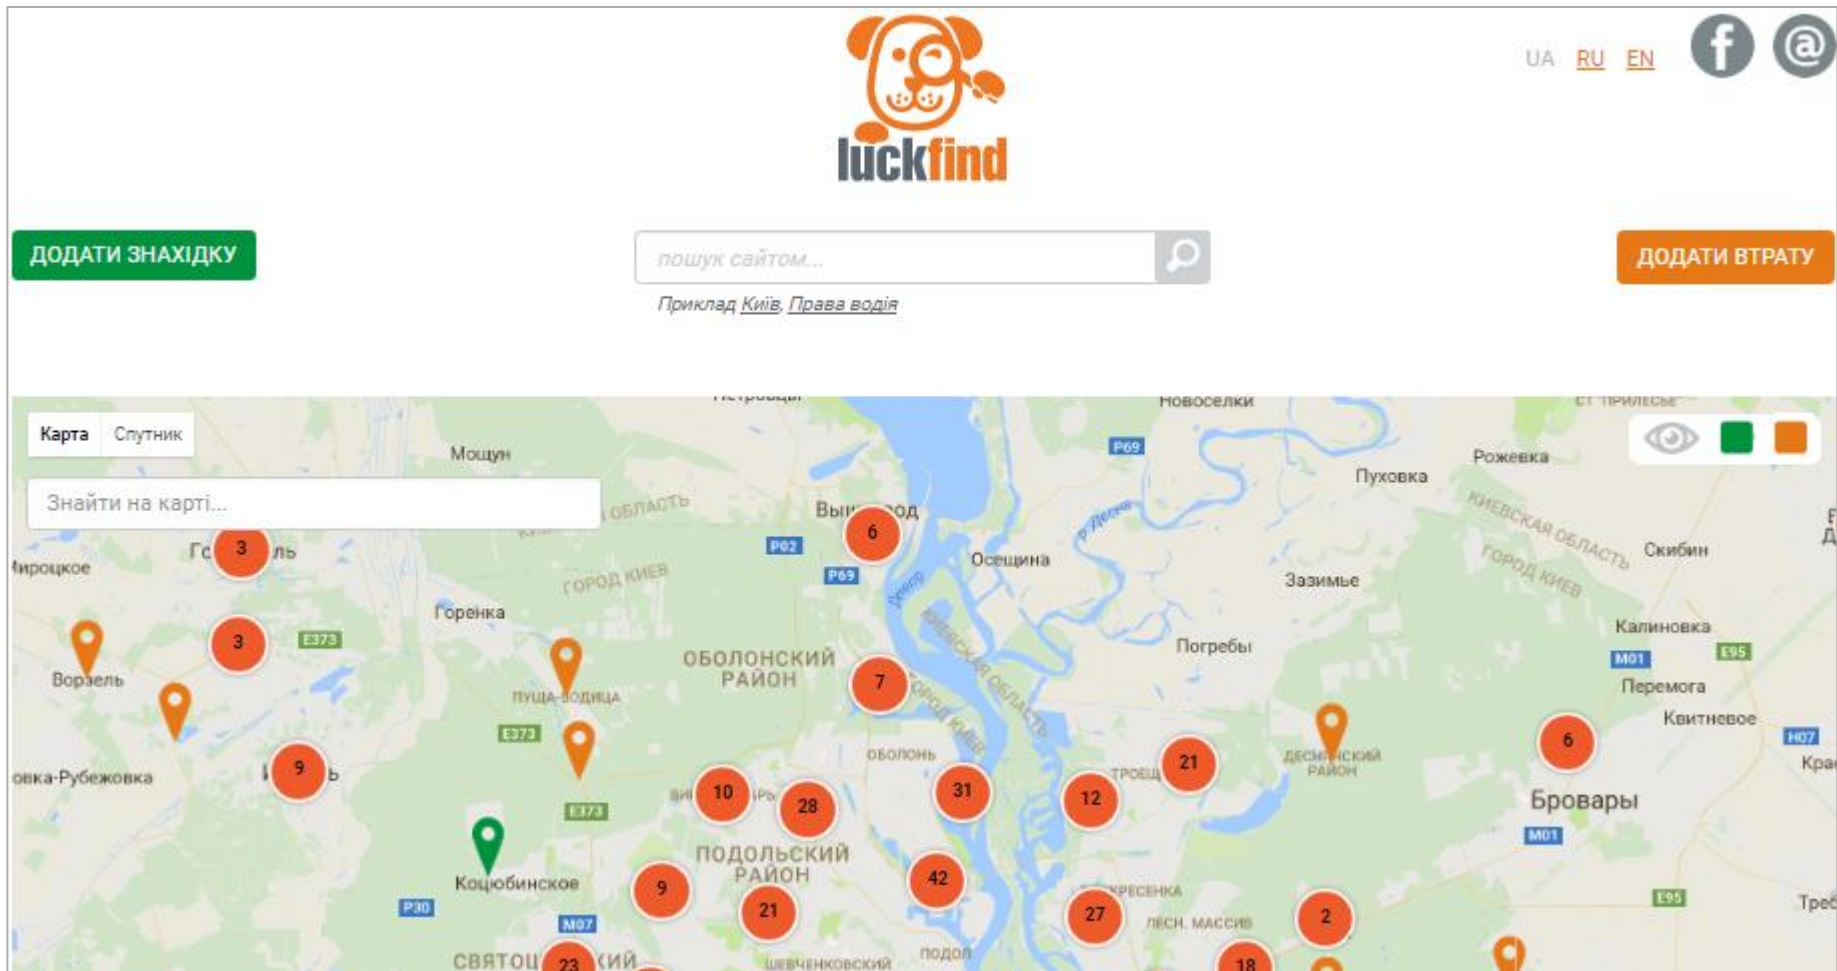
luckfind

UA RU EN

ДОДАТИ ЗНАХІДКУ

пошук сайтом...

Приклад Київ, Права водія

ДОДАТИ ВТРАТУ

Карта Спутник

Знайти на карті...

Петровцы
Новоселки
Мощун
P69
Пуховка
Рожевка
ОБЛАСТЬ
Вышгород
6
P02
Осещина
р. Десна
КИЕВСКАЯ ОБЛАСТЬ
Скибин
3
ирпоцкое
P69
ГОРОД КИЕВ
Зазимье
ГОРОД КИЕВ
Горенка
3
E373
Погребы
Калиновка
ОБОЛОНСКИЙ РАЙОН
Днепр
КИЕВСКАЯ ОБЛАСТЬ
M01
E95
Ворзель
ПУЩА-ВОДИЦА
7
ГОРОД КИЕВ
Перемога
Квитневое
E373
ОБОЛОНЬ
ДЕСНЯНСКИЙ РАЙОН
6
H07
9
21
овка-Рубежовка
ТРОЕЩ
10
28
31
12
Бровары
E373
M01
ПОДОЛЬСКИЙ РАЙОН
Коцюбинское
9
42
ВЕРЕСЕНКА
21
27
2
E95
P30
M07
ЛЕСН. МАССИВ
СВЯТОШ
23
КИЙ
ШЕВЧЕНКОВСКИЙ
ПОДОЛ
18